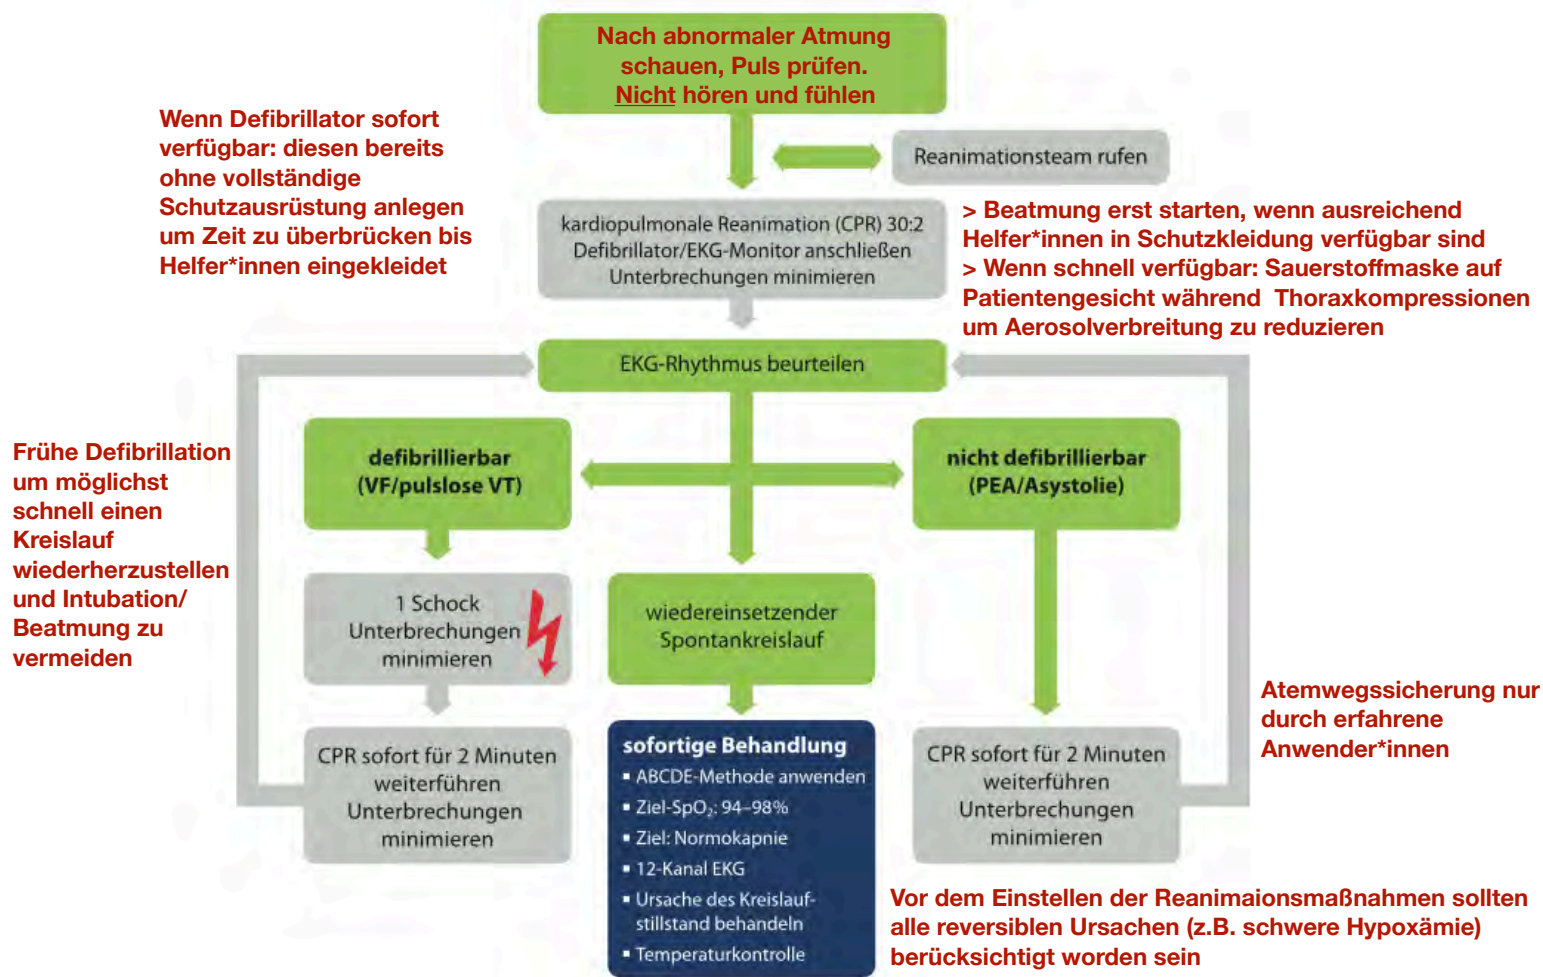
Nach abnormaler Atmung schauen, Puls prüfen. Nicht hören und fühlen

Wenn Defibrillator sofort verfügbar: diesen bereits ohne vollständige Schutzausrüstung anlegen um Zeit zu überbrücken bis Helfer*innen eingekleidet

Reanimationsteam rufen

kardiopulmonale Reanimation (CPR) 30:2
Defibrillator/EKG-Monitor anschließen
Unterbrechungen minimieren

> Beatmung erst starten, wenn ausreichend Helfer*innen in Schutzkleidung verfügbar sind
> Wenn schnell verfügbar: Sauerstoffmaske auf Patientengesicht während Thoraxkompressionen um Aerosolverbreitung zu reduzieren

EKG-Rhythmus beurteilen

Frühe Defibrillation um möglichst schnell einen Kreislauf wiederherzustellen und Intubation/ Beatmung zu vermeiden

defibrillierbar
(VF/pulslose VT)

nicht defibrillierbar
(PEA/Asystolie)

1 Schock
Unterbrechungen minimieren

wiedereinsetzender Spontankreislauf

Atemwegssicherung nur durch erfahrene Anwender*innen

CPR sofort für 2 Minuten weiterführen
Unterbrechungen minimieren

sofortige Behandlung
▪ ABCDE-Methode anwenden
▪ Ziel-$SpO_2$: 94–98%
▪ Ziel: Normokapnie
▪ 12-Kanal EKG
▪ Ursache des Kreislaufstillstand behandeln
▪ Temperaturkontrolle

CPR sofort für 2 Minuten weiterführen
Unterbrechungen minimieren

Vor dem Einstellen der Reanimaionsmaßnahmen sollten alle reversiblen Ursachen (z.B. schwere Hypoxämie) berücksichtigt worden sein